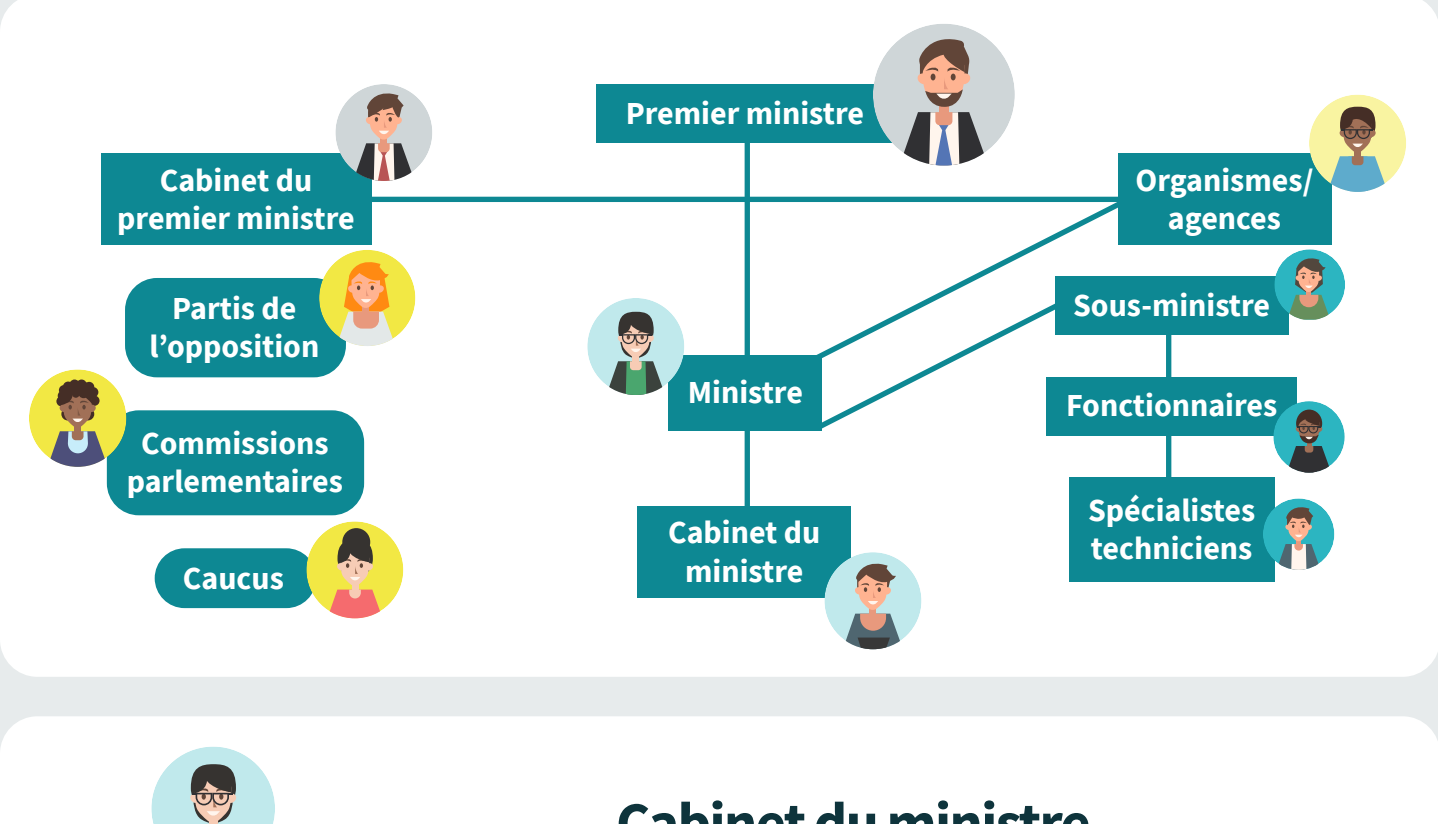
Premier ministre

Cabinet du premier ministre

Organismes/ agences

Partis de l’opposition

Sous-ministre

Ministre

Commissions parlementaires

Fonctionnaires

Spécialistes techniciens

Cabinet du ministre

Caucus

Cabinet du ministre